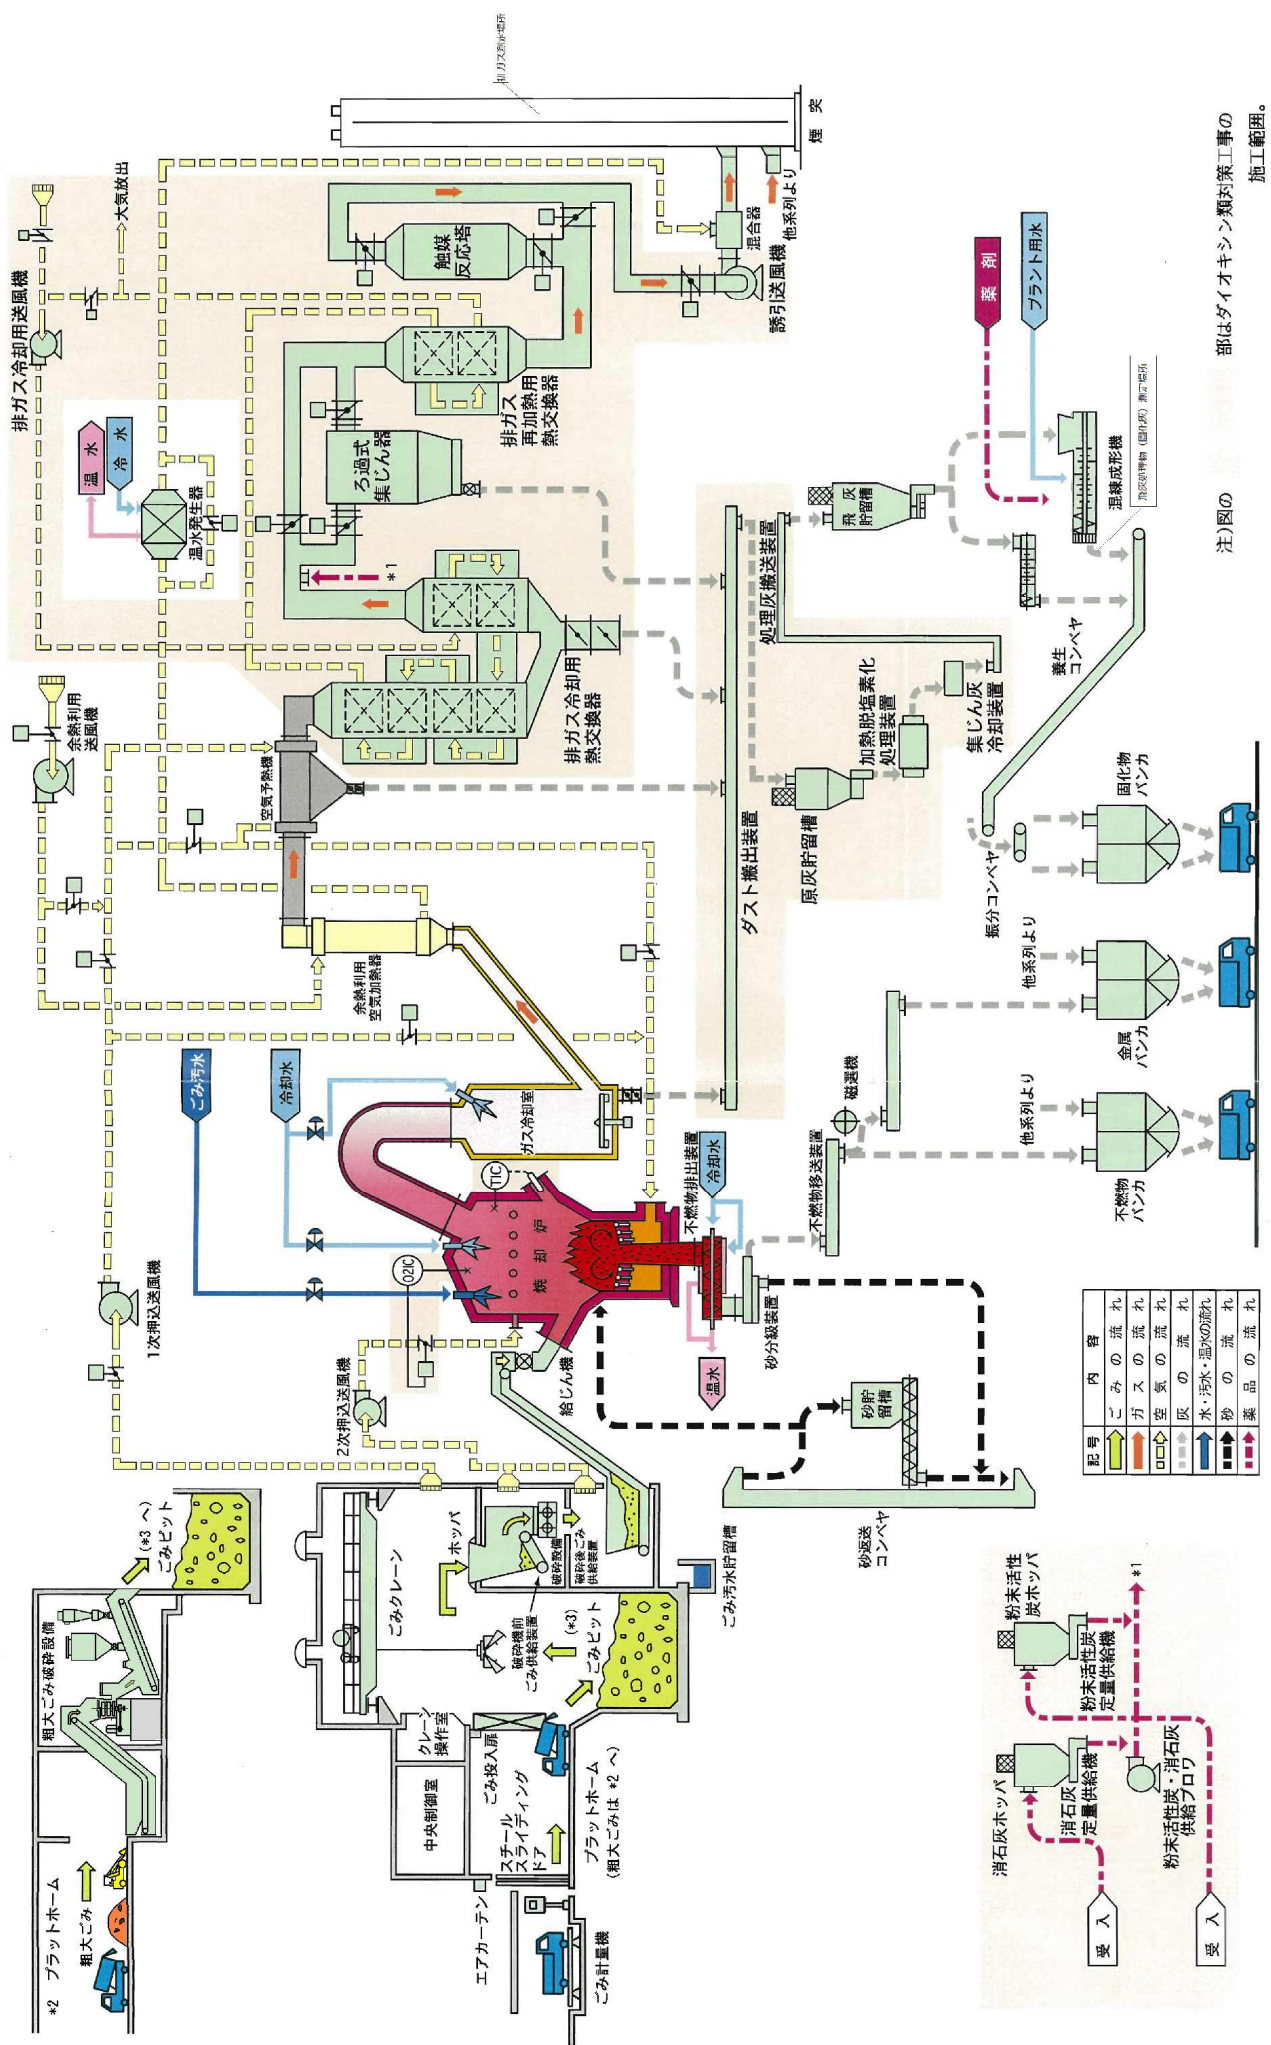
煙突

排ガス冷却用送風機

大気放出

触媒反応塔

混合器

他系列より

誘引送風機

温水

冷水

温水発生器

ろ過式集じん器

排ガス再加熱用熱交換器

*1

余熱利用送風機

空気予熱機

排ガス冷却用熱交換器

ダスト搬出装置

処理灰搬送装置

飛灰貯留槽

薬剤

プラント用水

混練成形機

養生コンベヤ

加熱脱塩素化処理装置

集じん灰冷却装置

原灰貯留槽

余熱利用空気加熱器

ごみ汚水

冷却水

ガス冷却室

TIC

O2IC

燃焼炉

不燃物排出装置

冷却水

温水

砂分級装置

給じん機

1次押込送風機

2次押込送風機

砂貯留槽

砂返送コンベヤ

不燃物移送装置

磁選機

他系列より

他系列より

振分コンベヤ

固化物バンカ

金属バンカ

不燃物バンカ

粗大ごみ破砕設備

(*3へ)

ごみピット

ごみクレーン

ホッパ

破砕機

破砕後ごみ供給装置

破砕機前ごみ供給装置

(*3)

ごみピット

ごみ汚水貯留槽

クレーン操作室

中央制御室

ごみ投入扉

スチールスライディングドア

プラットホーム (粗大ごみは *2 へ)

エアカーテン

ごみ計量機

*2 プラットホーム

粗大ごみ

| 記号 | 内容 |
|---|---|
| | ごみの流れ |
| | ガスの流れ |
| | 空気の流れ |
| | 灰の流れ |
| | 水・汚水・温水の流れ |
| | 砂の流れ |
| | 薬品の流れ |

粉末活性炭ホッパ

粉末活性炭定量供給機

*1

消石灰ホッパ

消石灰定量供給機

粉末活性炭・消石灰供給ブロワ

受入

受入

注)図の　部はダイオキシン類対策工事の施工範囲。